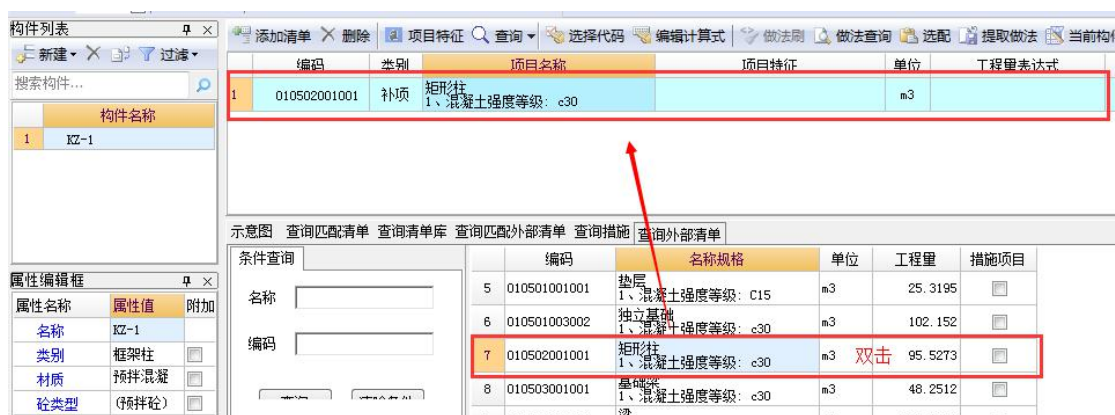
构件列表 ᵽ ×
新建 ▾ × 过滤 ▾
搜索构件...
构件名称
1 KZ-1

添加清单 × 删除 项目特征 查询 ▾ 选择代码 编辑计算式 做法刷 做法查询 选配 提取做法 当前构件

| | 编码 | 类别 | 项目名称 | 项目特征 | 单位 | 工程量表达式 |
|---|---|---|---|---|---|---|
| 1 | 010502001001 | 补项 | 矩形柱 1、混凝土强度等级：c30 | | m3 | |

示意图 查询匹配清单 查询清单库 查询匹配外部清单 查询措施 查询外部清单

条件查询
名称
编码
查询 清除条件

| | 编码 | 名称规格 | 单位 | 工程量 | 措施项目 |
|---|---|---|---|---|---|
| 5 | 010501001001 | 垫层 1、混凝土强度等级：C15 | m3 | 25.3195 | |
| 6 | 010501003002 | 独立基础 1、混凝土强度等级：c30 | m3 | 102.152 | |
| 7 | 010502001001 | 矩形柱 1、混凝土强度等级：c30 | m3 | 95.5273 | |
| 8 | 010503001001 | 基础梁 1、混凝土强度等级：c30 | m3 | 48.2512 | |

双击

属性编辑框 ᵽ ×
| 属性名称 | 属性值 | 附加 |
|---|---|---|
| 名称 | KZ-1 | |
| 类别 | 框架柱 | |
| 材质 | 预拌混凝 | |
| 砼类型 | (预拌砼) | |